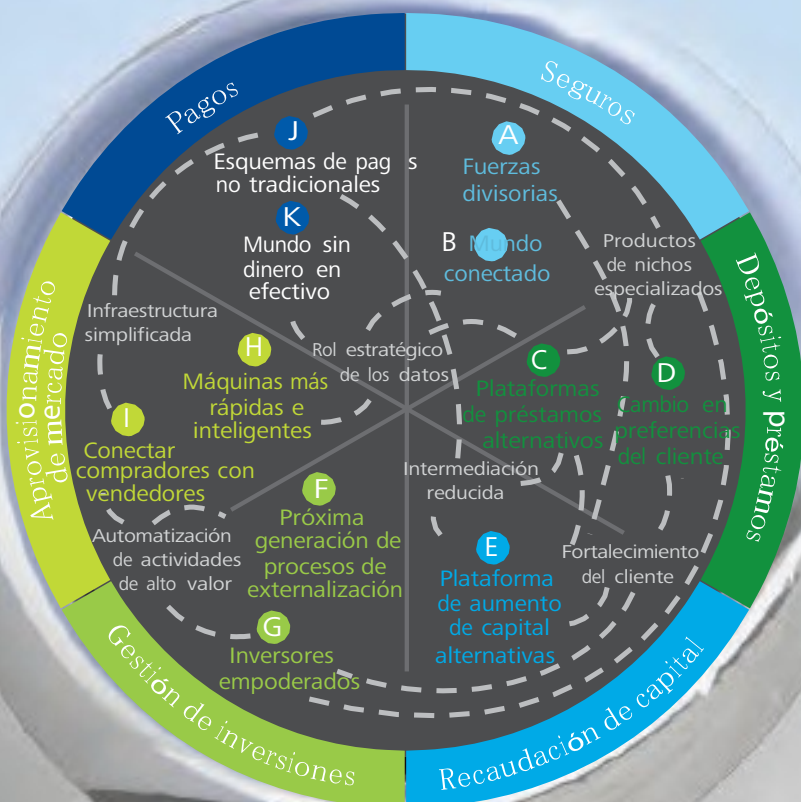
Pagos

Seguros

Depósitos y préstamos

Recaudación de capital

Gestión de inversiones

Aprovisionamiento de mercado

J
Esquemas de pag s no tradicionales

K
Mundo sin dinero en efectivo

A
Fuerzas divisorias

B Mundo conectado

Productos de nichos especializados

Infraestructura simplificada

Rol estratégico de los datos

H
Máquinas más rápidas e inteligentes

C
Plataformas de préstamos alternativos

D
Cambio en preferencias del cliente

I
Conectar compradores con vendedores

Intermediación reducida

F
Próxima generación de procesos de externalización

Automatización de actividades de alto valor

E
Plataforma de aumento de capital alternativas

Fortalecimiento del cliente

G
Inversores empoderados